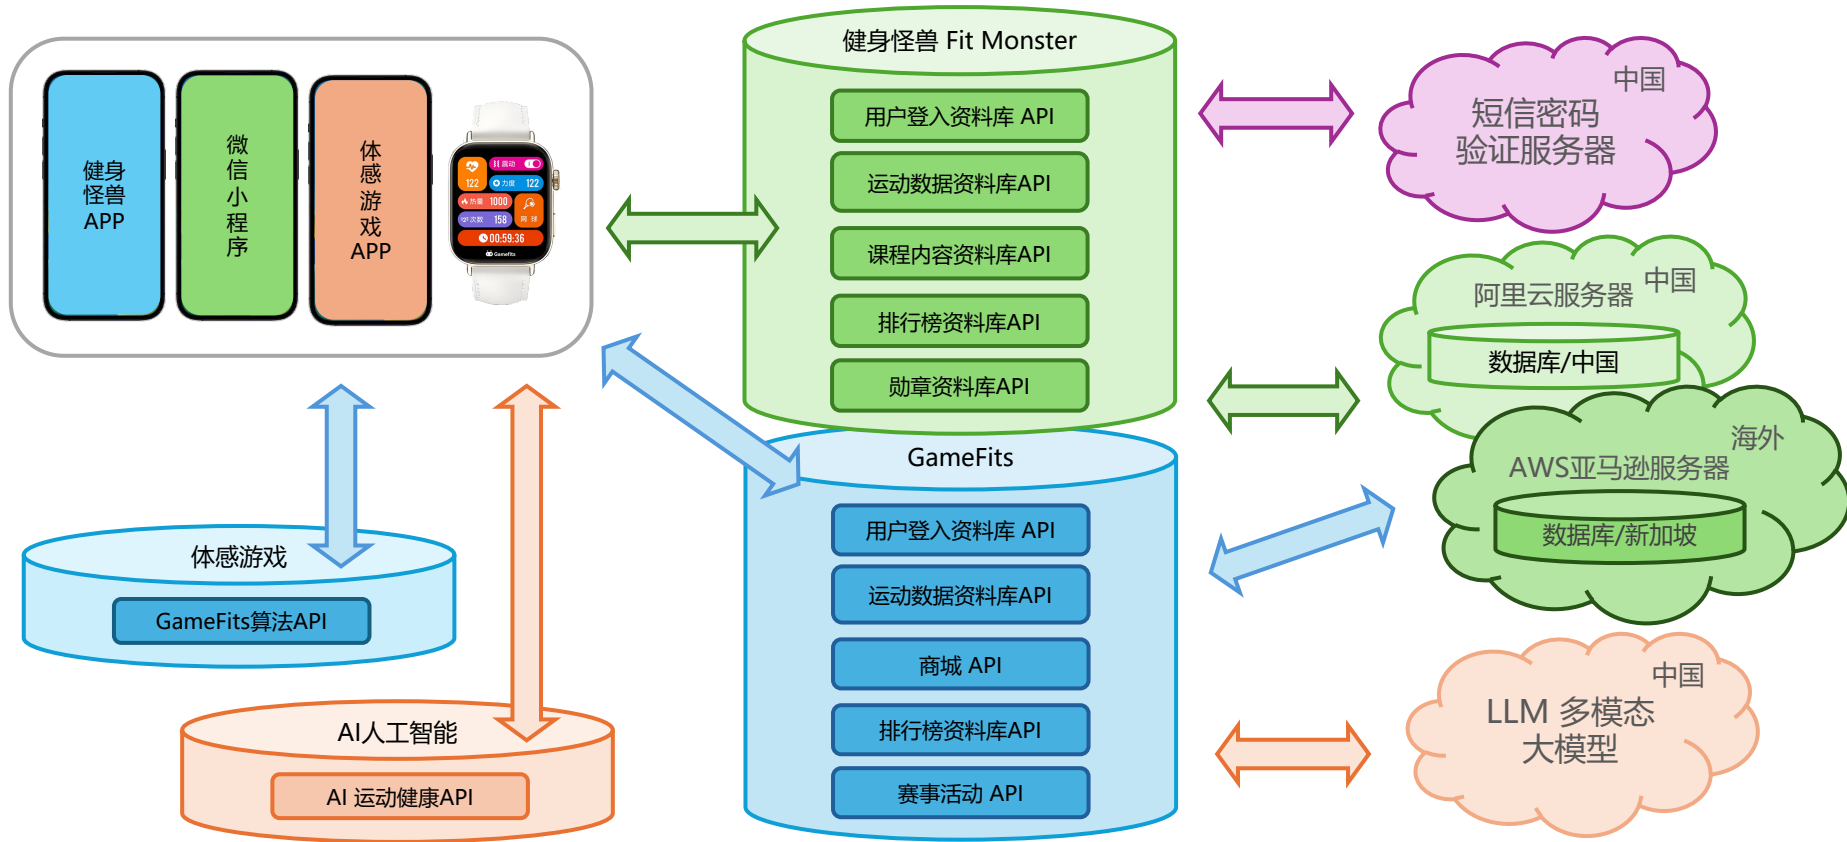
健身怪兽 APP

微信小程序

体感游戏 APP

122
122
1000
158
00:59:36
GameFits

健身怪兽 Fit Monster

用户登入资料库 API

运动数据资料库API

课程内容资料库API

排行榜资料库API

勋章资料库API

中国
短信密码
验证服务器

阿里云服务器 中国

数据库/中国

海外
AWS亚马逊服务器

数据库/新加坡

GameFits

用户登入资料库 API

运动数据资料库API

商城 API

排行榜资料库API

赛事活动 API

体感游戏

GameFits算法API

AI人工智能

AI 运动健康API

中国
LLM 多模态
大模型